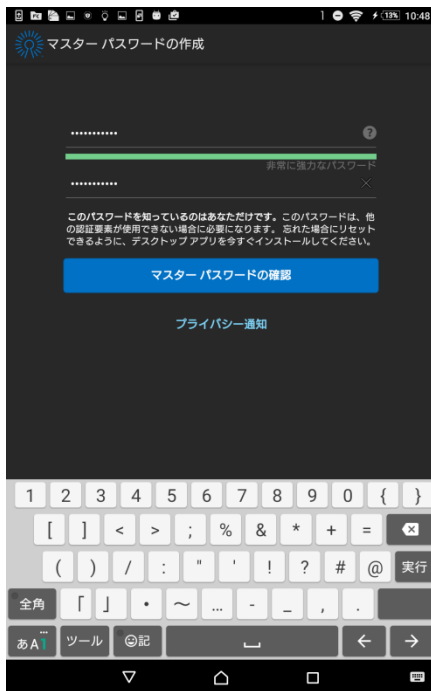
13% 10:48

マスター パスワードの作成

•••••••••••
?

非常に強力なパスワード

•••••••••••

このパスワードを知っているのはあなただけです。このパスワードは、他の認証要素が使用できない場合に必要になります。忘れた場合にリセットできるように、デスクトップ アプリを今すぐインストールしてください。

マスター パスワードの確認

プライバシー通知

1 2 3 4 5 6 7 8 9 0 { }

[ ] < > ; % & * + =

( ) / : " ' ! ? # @ 実行

全角 「 」 • 〜 ... - _ , .

あA1 ツール ☺記